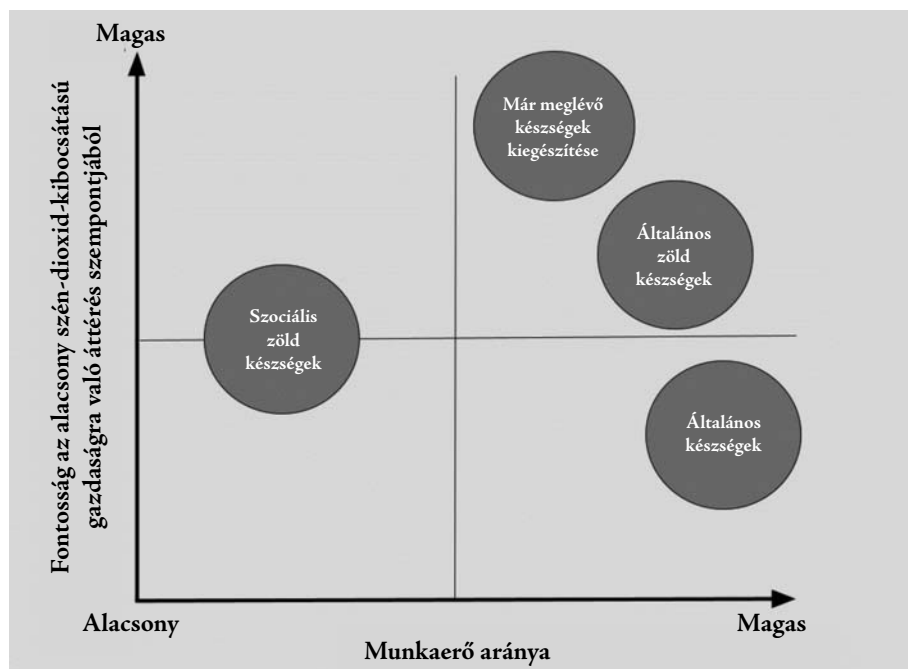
Magas

Fontosság az alacsony szén-dioxid-kibocsátású gazdaságra való áttérés szempontjából

Már meglévő készségek kiegészítése

Általános zöld készségek

Szociális zöld készségek

Általános készségek

Alacsony

Magas

Munkaerő aránya